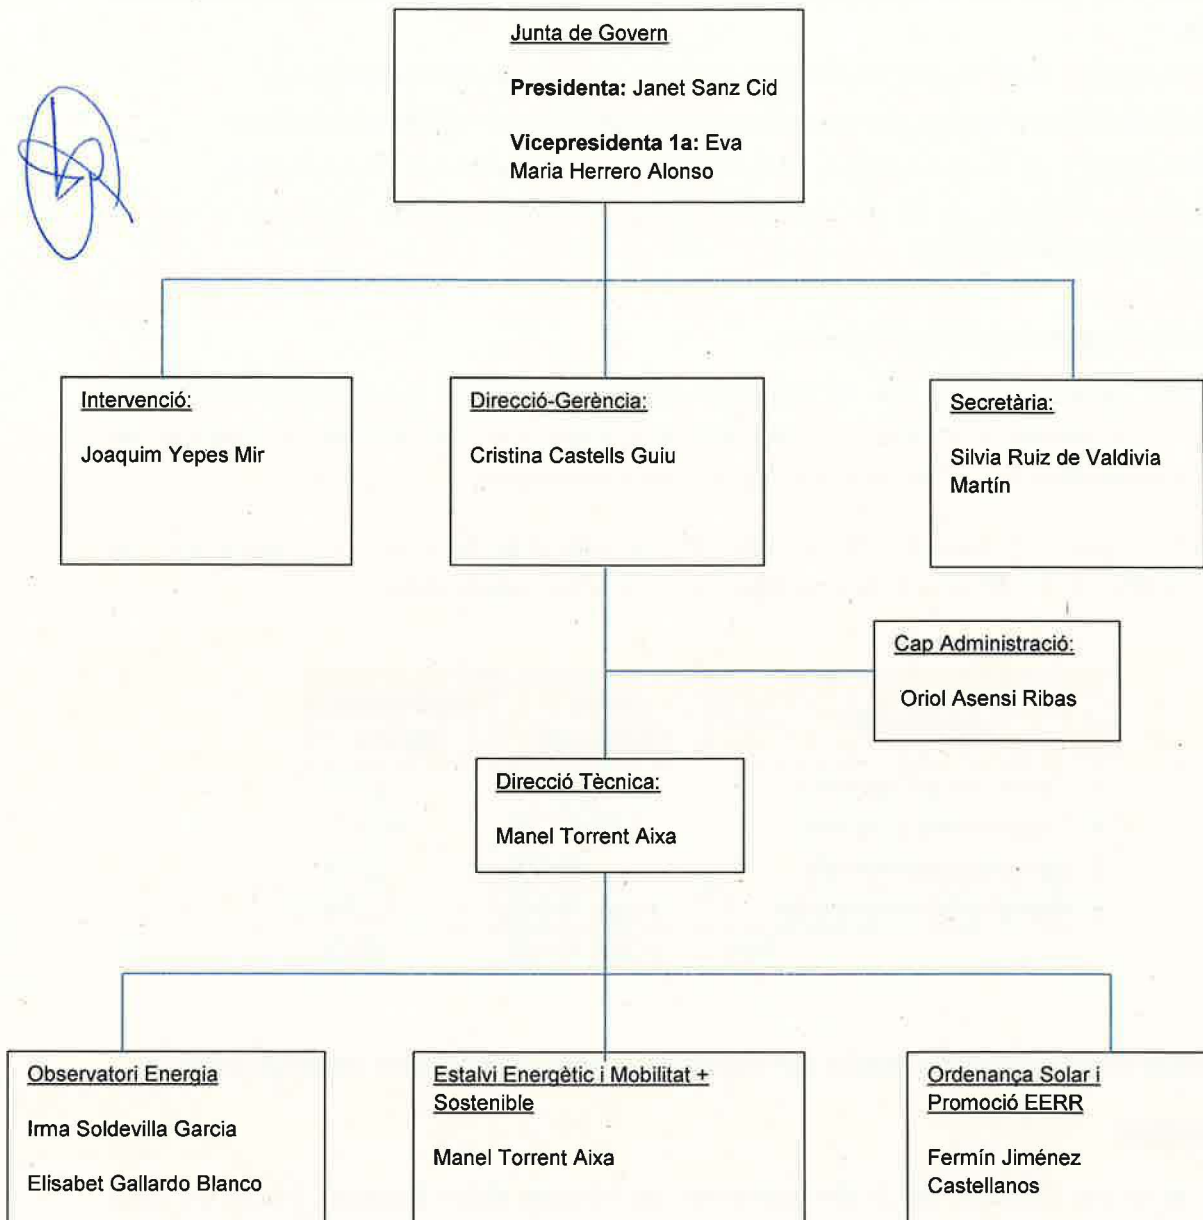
Junta de Govern

Presidenta: Janet Sanz Cid

Vicepresidenta 1a: Eva Maria Herrero Alonso

Intervenció:

Joaquim Yepes Mir

Direcció-Gerència:

Cristina Castells Guiu

Secretària:

Silvia Ruiz de Valdivia Martín

Cap Administració:

Oriol Asensi Ribas

Direcció Tècnica:

Manel Torrent Aixa

Observatori Energia

Irma Soldevilla Garcia

Elisabet Gallardo Blanco

Estalvi Energètic i Mobilitat + Sostenible

Manel Torrent Aixa

Ordenança Solar i Promoció EERR

Fermín Jiménez Castellanos